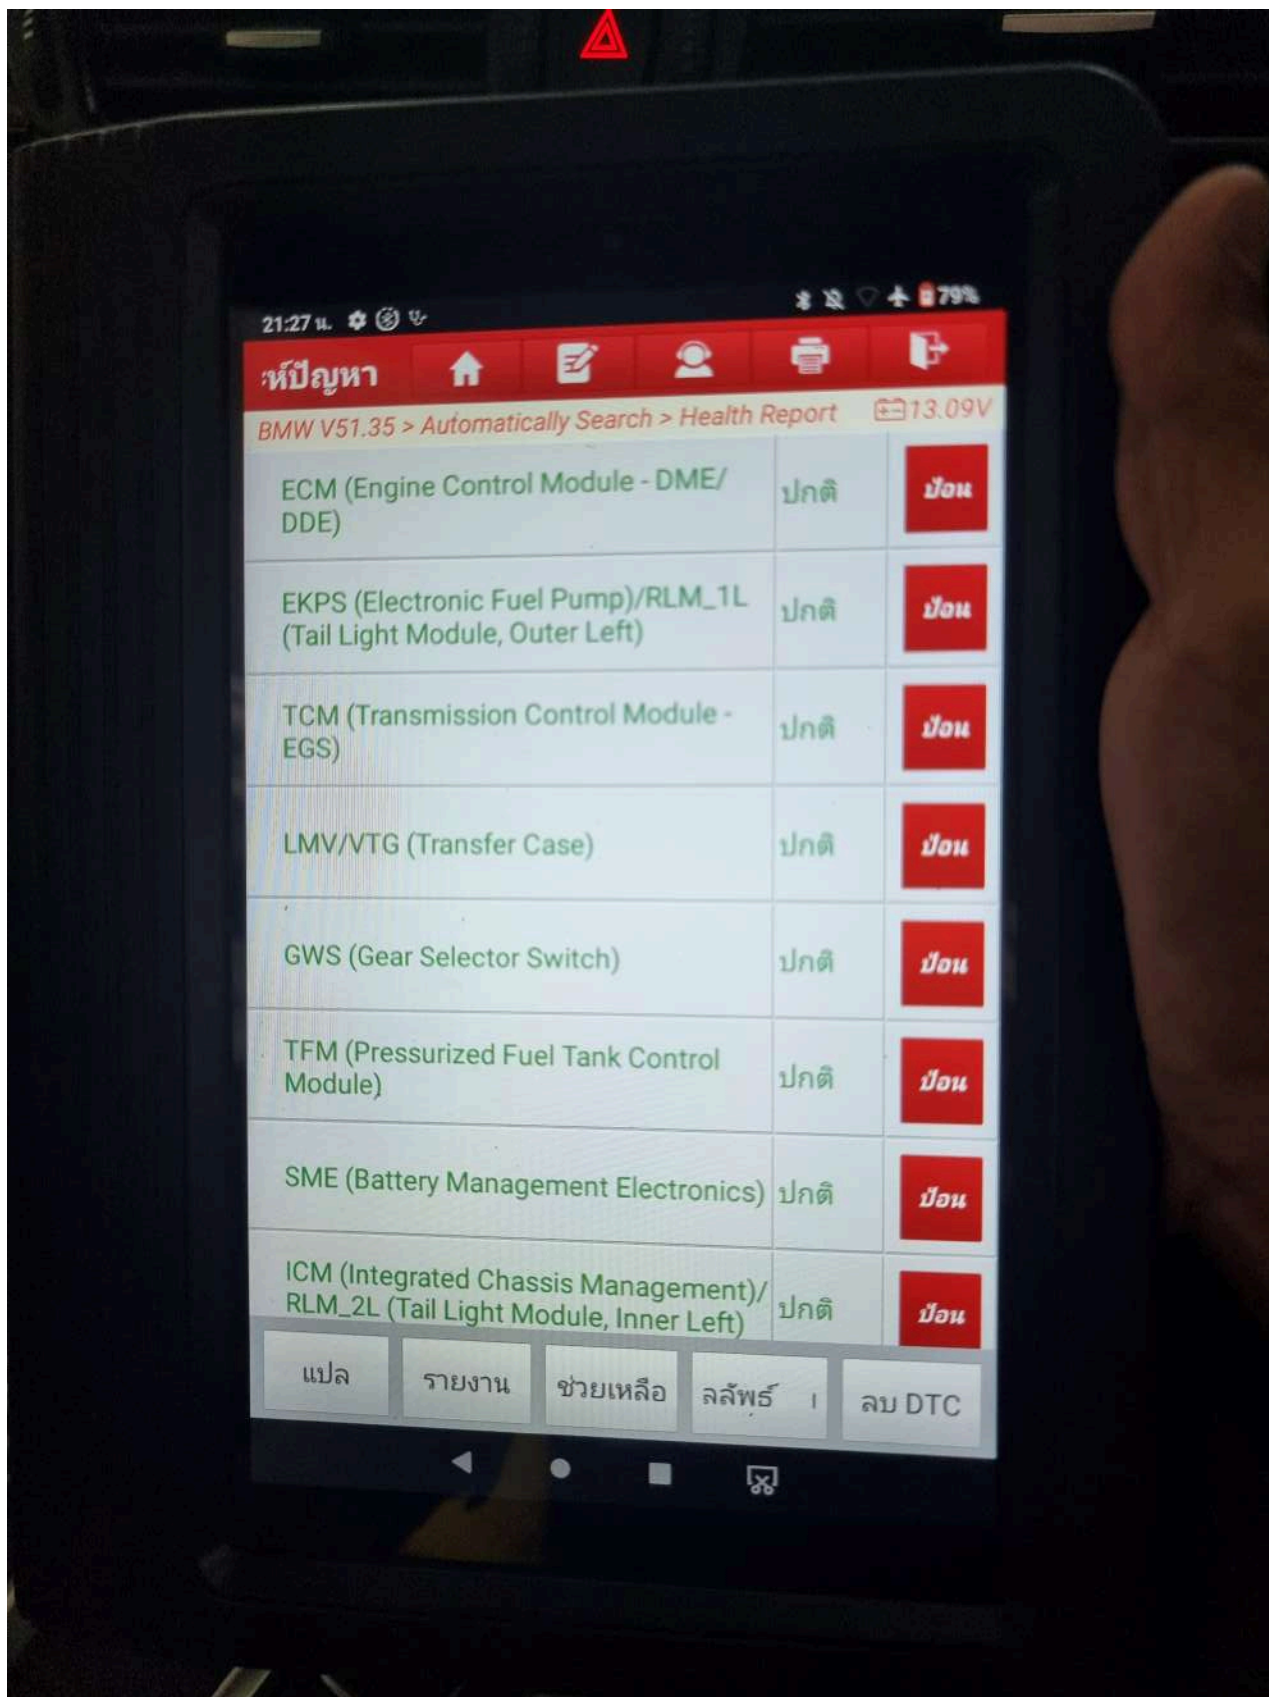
21:27 น.

79%

ห์ปัญหา

BMW V51.35 > Automatically Search > Health Report

13.09V

| | | |
|---|---|---|
| ECM (Engine Control Module - DME/DDE) | ปกติ | ป้อน |
| EKPS (Electronic Fuel Pump)/RLM_1L (Tail Light Module, Outer Left) | ปกติ | ป้อน |
| TCM (Transmission Control Module - EGS) | ปกติ | ป้อน |
| LMV/VTG (Transfer Case) | ปกติ | ป้อน |
| GWS (Gear Selector Switch) | ปกติ | ป้อน |
| TFM (Pressurized Fuel Tank Control Module) | ปกติ | ป้อน |
| SME (Battery Management Electronics) | ปกติ | ป้อน |
| ICM (Integrated Chassis Management)/RLM_2L (Tail Light Module, Inner Left) | ปกติ | ป้อน |

แปล

รายงาน

ช่วยเหลือ

ลลัพธ์

ลบ DTC